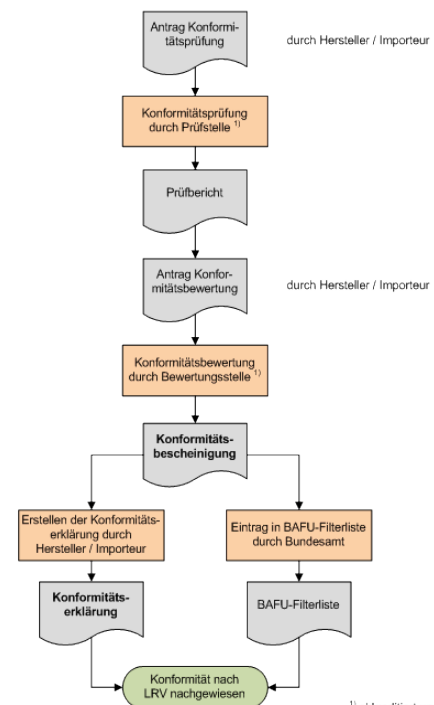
Antrag Konformitätsprüfung

durch Hersteller / Importeur

Konformitätsprüfung durch Prüfstelle $^{1)}$

Prüfbericht

Antrag Konformitätsbewertung

durch Hersteller / Importeur

Konformitätsbewertung durch Bewertungsstelle $^{1)}$

Konformitätsbescheinigung

Erstellen der Konformitätserklärung durch Hersteller / Importeur

Eintrag in BAFU-Filterliste durch Bundesamt

Konformitätserklärung

BAFU-Filterliste

Konformität nach LRV nachgewiesen

$^{1)}$ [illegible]